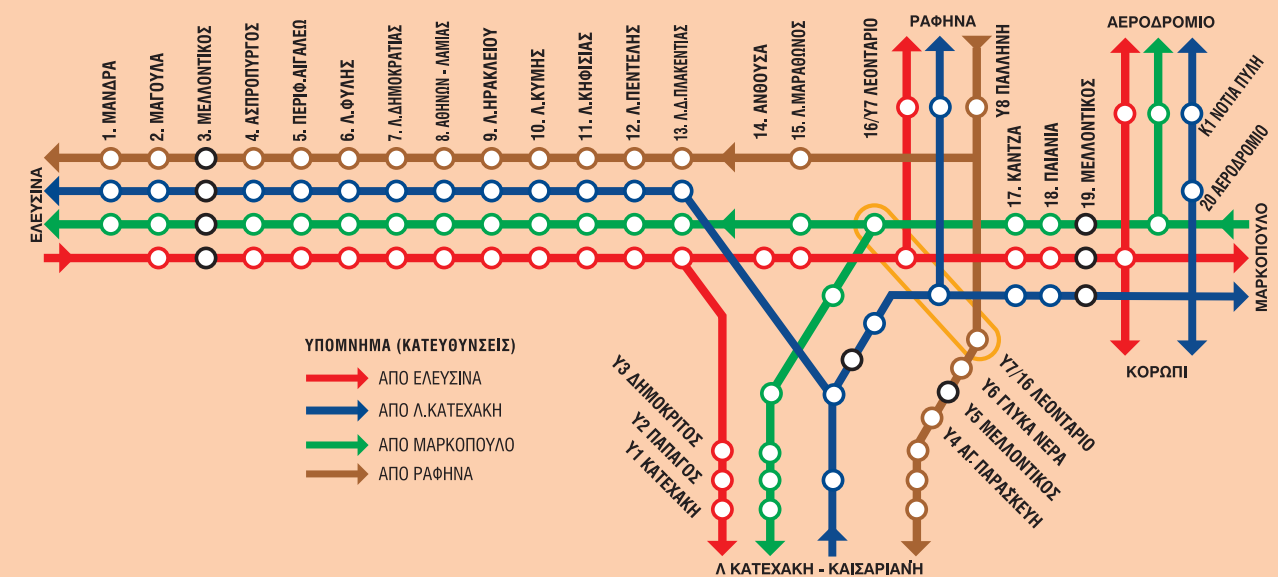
1. ΜΑΝΔΡΑ
2. ΜΑΓΟΥΛΑ
3. ΜΕΛΛΟΝΤΙΚΟΣ
4. ΑΣΠΡΟΠΥΡΓΟΣ
5. ΠΕΡΙΦ.ΑΙΓΑΛΕΩ
6. Λ.ΦΥΛΗΣ
7. Λ.ΔΗΜΟΚΡΑΤΙΑΣ
8. ΑΘΗΝΩΝ - ΛΑΜΙΑΣ
9. Λ.ΗΡΑΚΛΕΙΟΥ
10. Λ.ΚΥΜΗΣ
11. Λ.ΚΗΦΙΣΙΑΣ
12. Λ.ΠΕΝΤΕΛΗΣ
13. Λ.Δ.ΠΛΑΚΕΝΤΙΑΣ
14. ΑΝΘΟΥΣΑ
15. Λ.ΜΑΡΑΘΩΝΟΣ
16/Υ7 ΛΕΟΝΤΑΡΙΟ
ΡΑΦΗΝΑ
Υ8 ΠΑΛΛΗΝΗ
17. ΚΑΝΤΖΑ
18. ΠΑΙΑΝΙΑ
19. ΜΕΛΛΟΝΤΙΚΟΣ
ΑΕΡΟΔΡΟΜΙΟ
Κ1 ΝΟΤΙΑ ΠΥΛΗ
20 ΑΕΡΟΔΡΟΜΙΟ
ΕΛΕΥΣΙΝΑ
ΜΑΡΚΟΠΟΥΛΟ
ΚΟΡΩΠΙ

ΥΠΟΜΝΗΜΑ (ΚΑΤΕΥΘΥΝΣΕΙΣ)
ΑΠΟ ΕΛΕΥΣΙΝΑ
ΑΠΟ Λ.ΚΑΤΕΧΑΚΗ
ΑΠΟ ΜΑΡΚΟΠΟΥΛΟ
ΑΠΟ ΡΑΦΗΝΑ

Υ3 ΔΗΜΟΚΡΙΤΟΣ
Υ2 ΠΑΠΑΓΟΣ
Υ1 ΚΑΤΕΧΑΚΗ
Υ7/16 ΛΕΟΝΤΑΡΙΟ
Υ6 ΓΛΥΚΑ ΝΕΡΑ
Υ5 ΜΕΛΛΟΝΤΙΚΟΣ
Υ4 ΑΓ. ΠΑΡΑΣΚΕΥΗ
Λ ΚΑΤΕΧΑΚΗ - ΚΑΙΣΑΡΙΑΝΗ